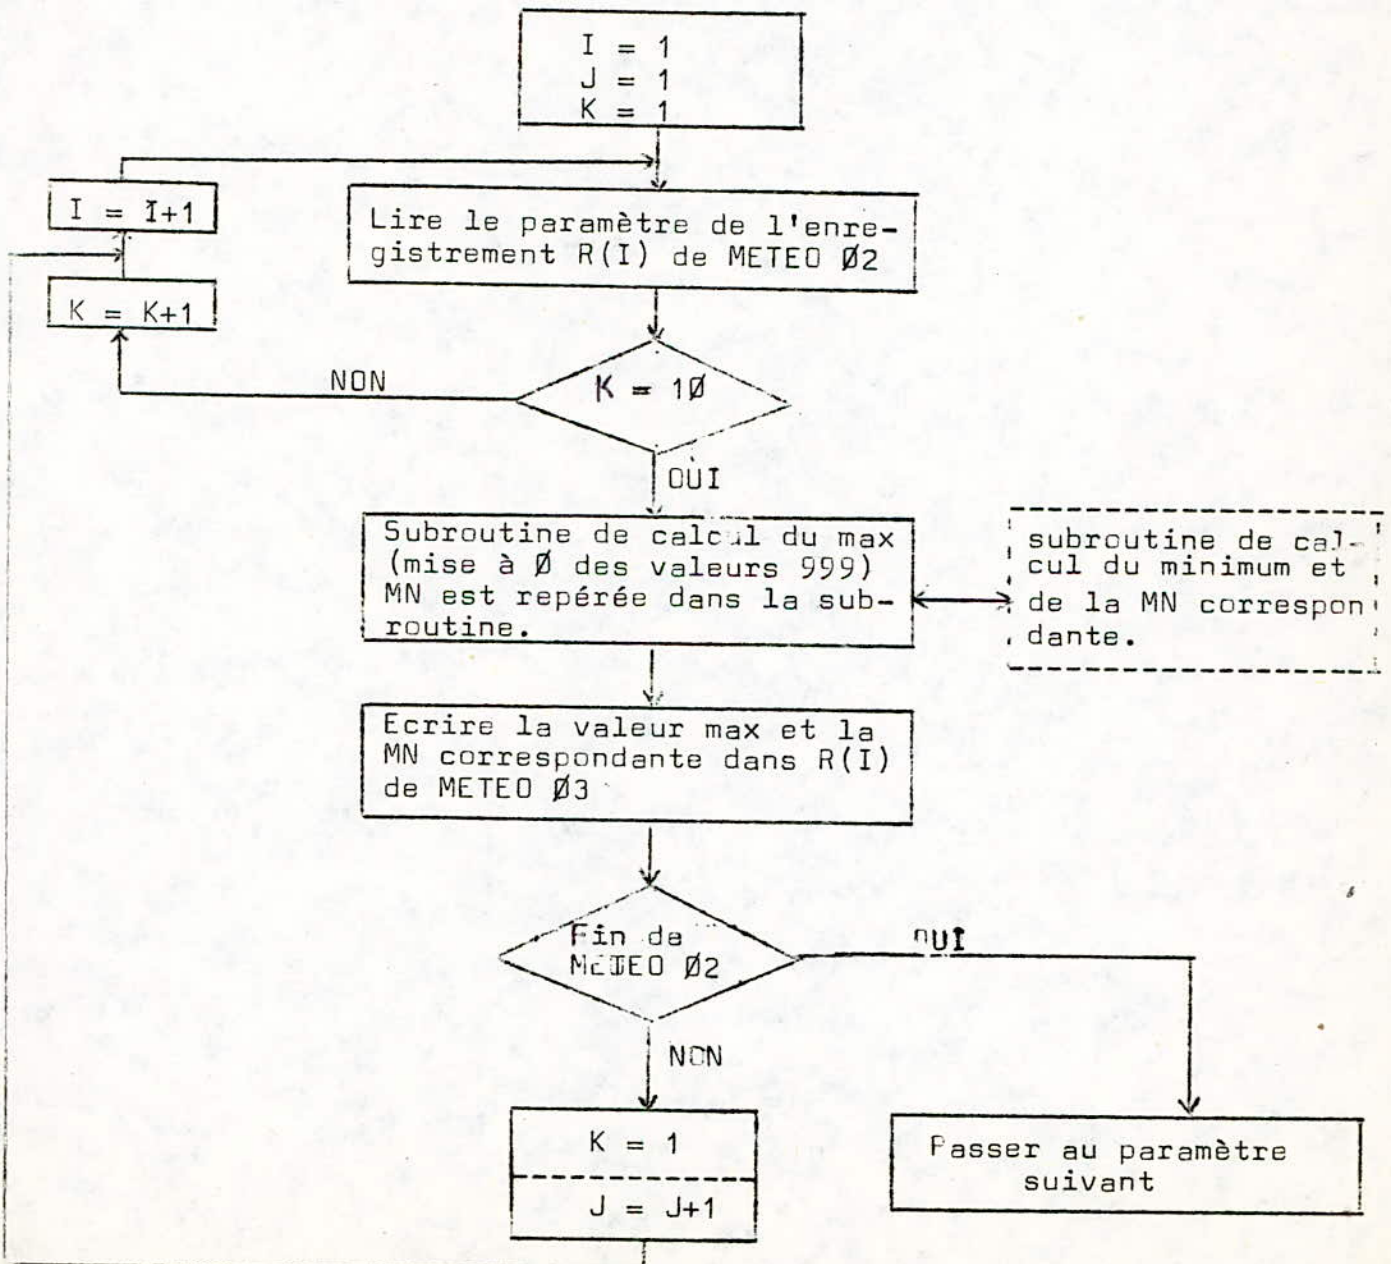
I = 1
J = 1
K = 1

I = I+1

Lire le paramètre de l'enregistrement R(I) de METEO Ø2

K = K+1

NON

K = 1Ø

OUI

Subroutine de calcul du max (mise à Ø des valeurs 999) MN est repérée dans la subroutine.

subroutine de calcul du minimum et de la MN correspondante.

Ecrire la valeur max et la MN correspondante dans R(I) de METEO Ø3

Fin de METEO Ø2

OUI

NON

K = 1

J = J+1

Passer au paramètre suivant